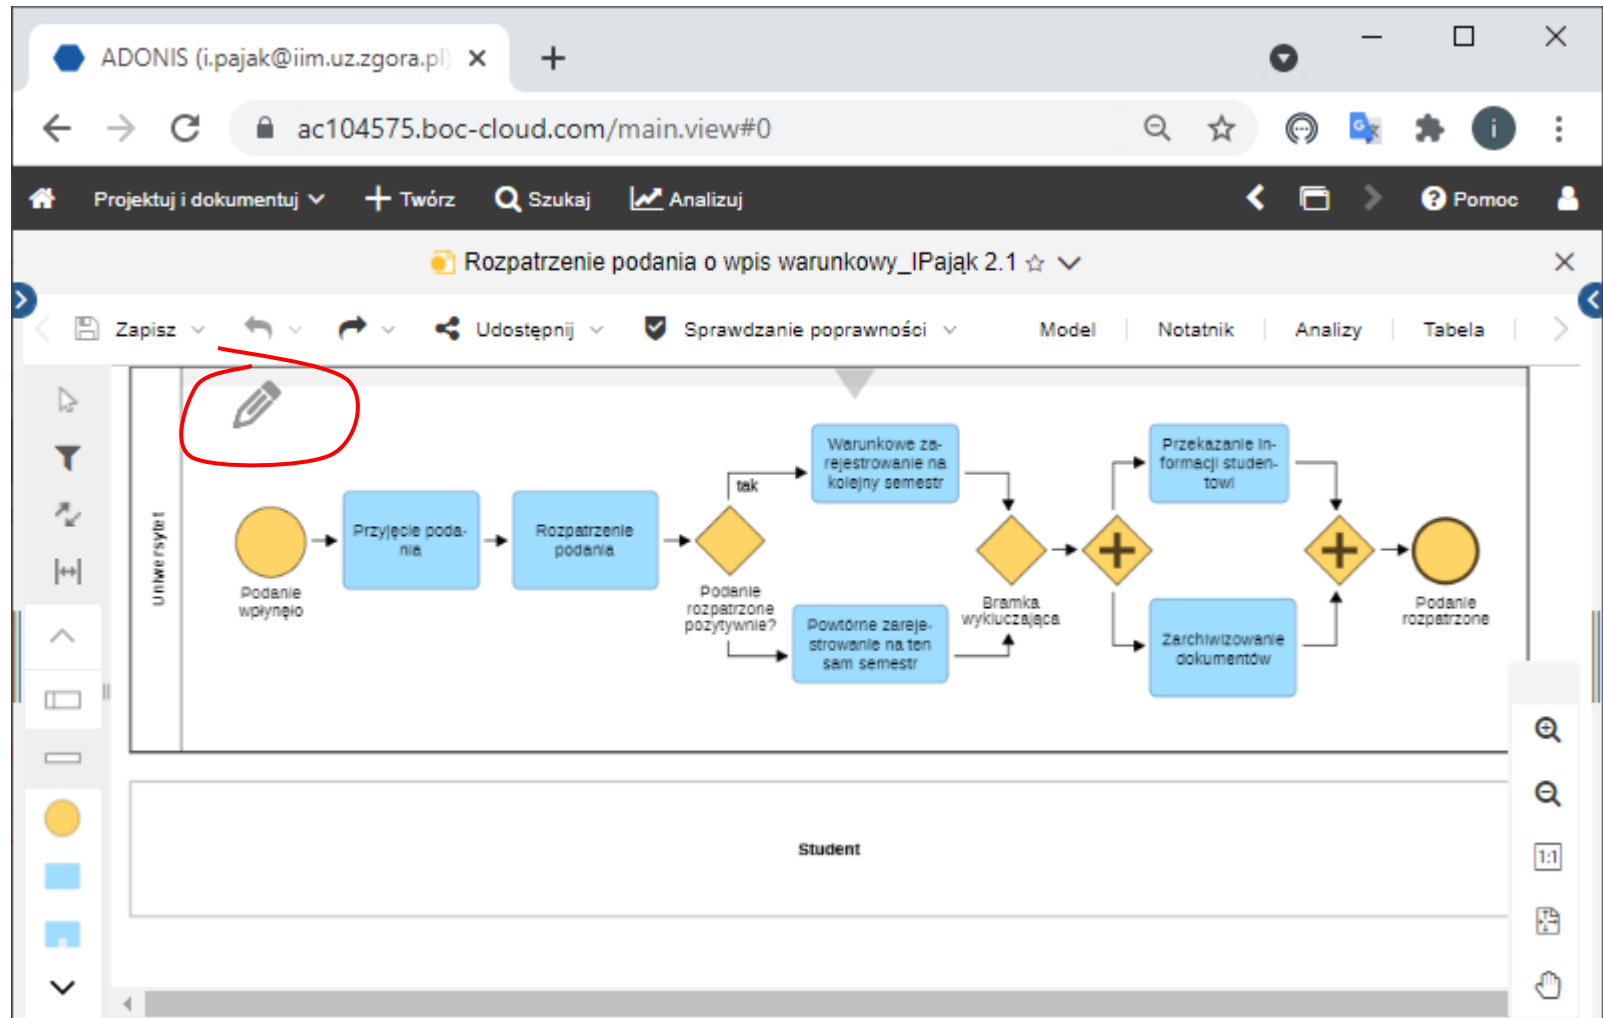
ADONIS (i.pajak@iim.uz.zgora.pl)

ac104575.boc-cloud.com/main.view#0

Projektuj i dokumentuj Twórz Szukaj Analizuj Pomoc

Rozpatrzenie podania o wpis warunkowy_IPająk 2.1

Zapisz Udostępnij Sprawdzanie poprawności Model Notatnik Analizy Tabela

Uniwersytet

Podanie wpłynęło

Przyjęcie podania

Rozpatrzenie podania

tak

Podanie rozpatrzone pozytywnie?

Warunkowe zarejestrowanie na kolejny semestr

Powtórne zarejestrowanie na ten sam semestr

Bramka wykluczająca

Przekazanie informacji studentowi

Zarchiwizowanie dokumentów

Podanie rozpatrzone

Student

1:1